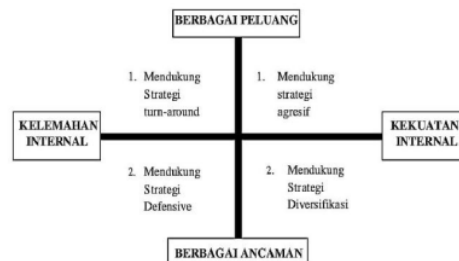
BERBAGAI PELUANG

1. Mendukung Strategi turn-around

1. Mendukung strategi agresif

KELEMAHAN INTERNAL

KEKUATAN INTERNAL

2. Mendukung Strategi Defensive

2. Mendukung Strategi Diversifikasi

BERBAGAI ANCAMAN